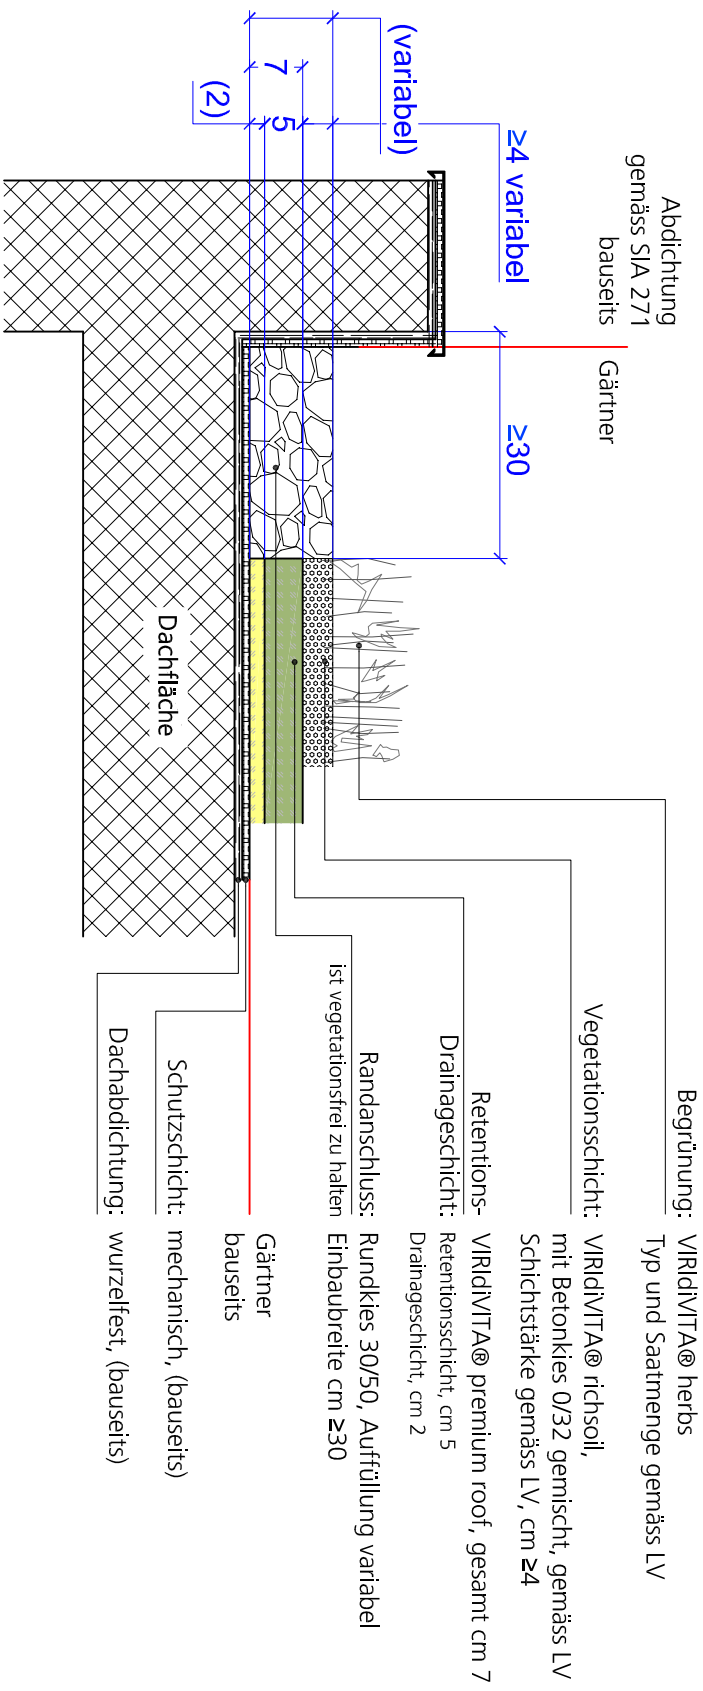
(variabel)

7

5

(2)

≥4 variabel

Abdichtung gemäss SIA 271 bauseits

Gärtner

≥30

Dachfläche

Begrünung: VIRIdiVITA® herbs Typ und Saatmenge gemäss LV

Vegetationsschicht: VIRIdiVITA® richsoil, mit Betonkies 0/32 gemischt, gemäss LV Schichtstärke gemäss LV, cm ≥4

Retentions-Drainageschicht: VIRIdiVITA® premium roof, gesamt cm 7
Retentionsschicht, cm 5
Drainageschicht, cm 2

Randanschluss: Rundkies 30/50, Auffüllung variabel
ist vegetationsfrei zu halten Einbaubreite cm ≥30

Gärtner bauseits

Schutzschicht: mechanisch, (bauseits)

Dachabdichtung: wurzelfest, (bauseits)